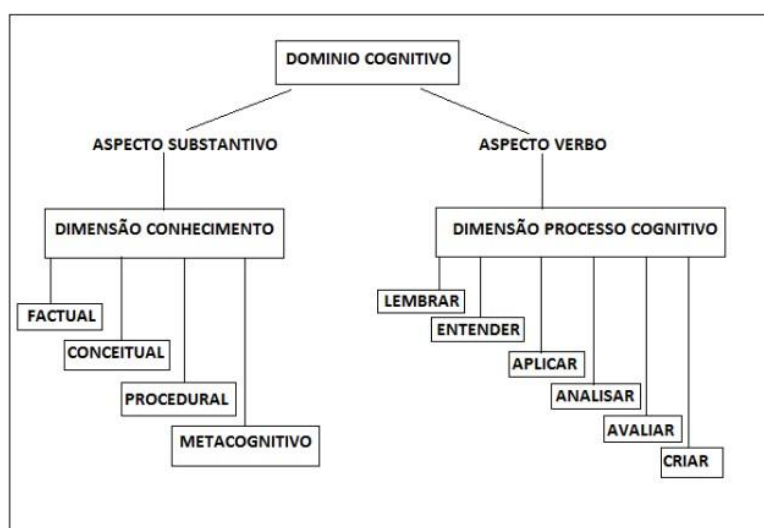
DOMINIO COGNITIVO

ASPECTO SUBSTANTIVO

ASPECTO VERBO

DIMENSÃO CONHECIMENTO

DIMENSÃO PROCESSO COGNITIVO

FACTUAL

CONCEITUAL

PROCEDURAL

METACOGNITIVO

LEMBRAR

ENTENDER

APLICAR

ANALISAR

AVALIAR

CRIAR